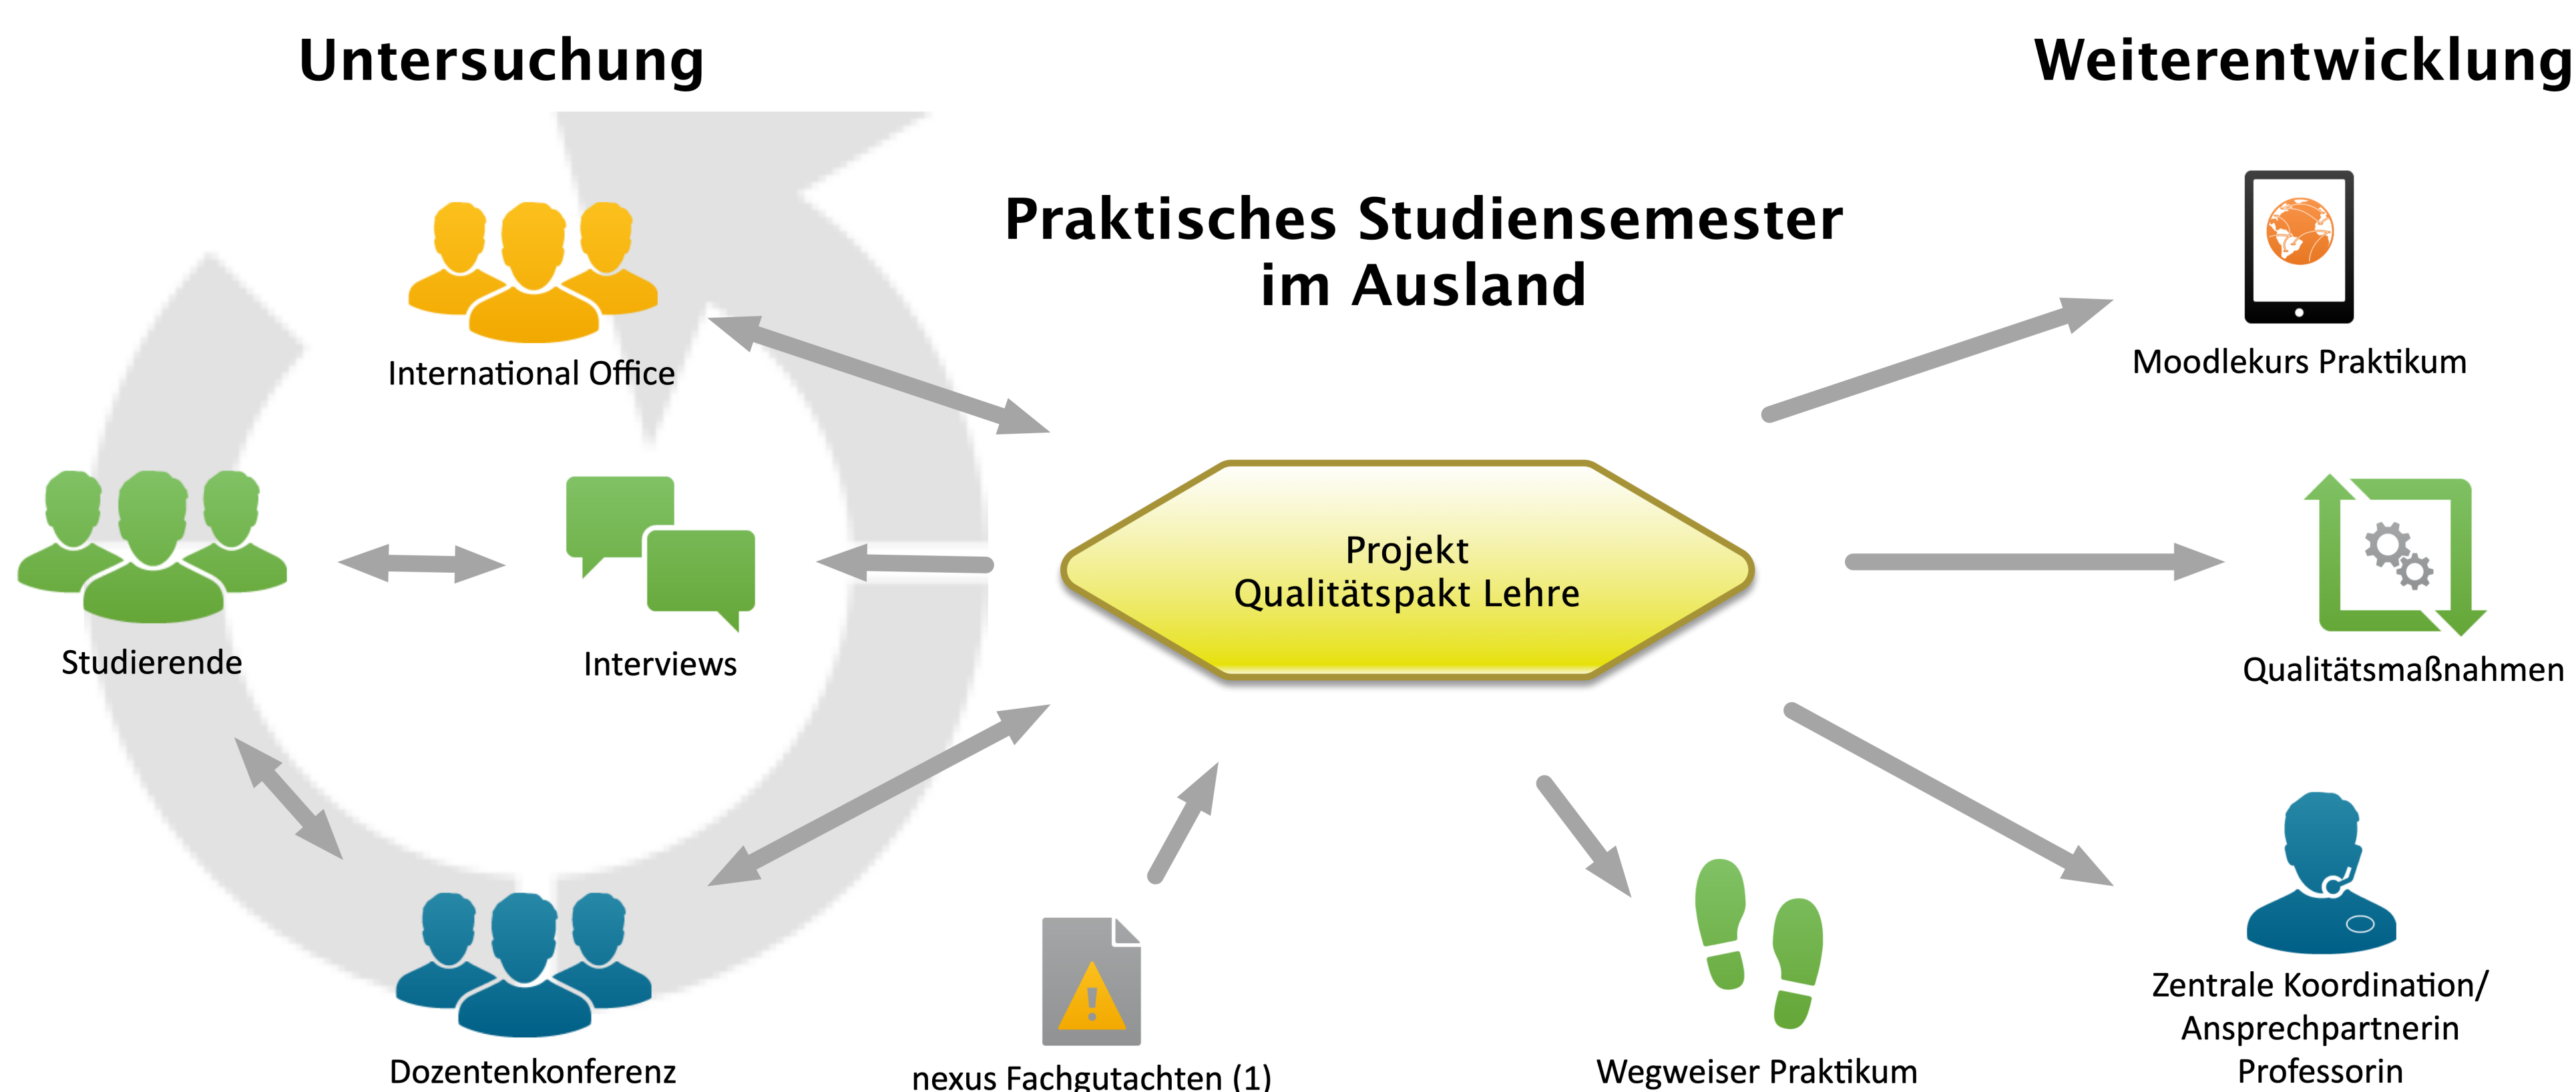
Untersuchung

Weiterentwicklung

Praktisches Studiensemester im Ausland

International Office

Studierende

Interviews

Dozentenkonferenz

nexus Fachgutachten (1)

Projekt Qualitätspakt Lehre

Moodlekurs Praktikum

Qualitätsmaßnahmen

Wegweiser Praktikum

Zentrale Koordination/ Ansprechpartnerin Professorin